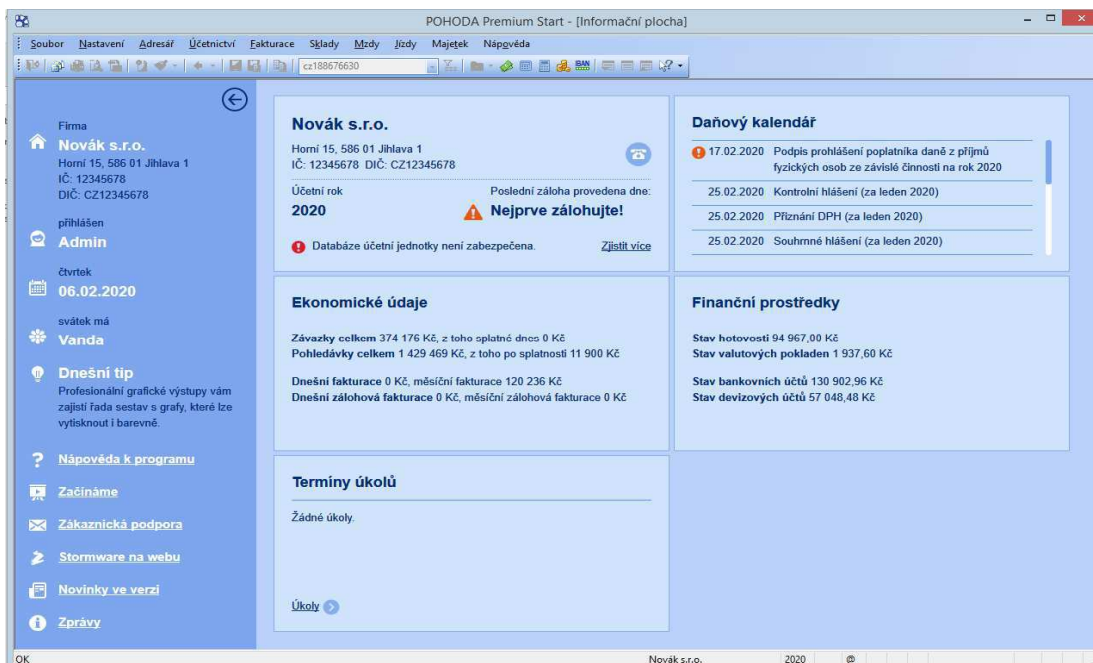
POHODA Premium Start - [Informační plocha]

Soubor Nastavení Adresář Účetnictví Fakturace Sklady Mzdy Jízdy Majetek Nápověda

cz188676630

Firma
Novák s.r.o.
Horní 15, 586 01 Jihlava 1
IČ: 12345678
DIČ: CZ12345678

přihlášen
Admin

čtvrtek
06.02.2020

svátek má
Vanda

Dnešní tip
Profesionální grafické výstupy vám zajistí řada sestav s grafy, které lze vytisknout i barevně.

Nápověda k programu

Začínáme

Zákaznická podpora

Stormware na webu

Novinky ve verzi

Zprávy

Novák s.r.o.
Horní 15, 586 01 Jihlava 1
IČ: 12345678 DIČ: CZ12345678

Účetní rok
2020

Poslední záloha provedena dne:
Nejprve zálohujte!

Databáze účetní jednotky není zabezpečena.
Zjistit více

Daňový kalendář

| | |
|---|---|
| 17.02.2020 | Podpis prohlášení poplatníka daně z příjmů fyzických osob ze závislé činnosti na rok 2020 |
| 25.02.2020 | Kontrolní hlášení (za leden 2020) |
| 25.02.2020 | Přiznání DPH (za leden 2020) |
| 25.02.2020 | Souhrnné hlášení (za leden 2020) |

Ekonomické údaje

Závazky celkem 374 176 Kč, z toho splatné dnes 0 Kč
Pohledávky celkem 1 429 469 Kč, z toho po splatnosti 11 900 Kč

Dnešní fakturace 0 Kč, měsíční fakturace 120 236 Kč
Dnešní zálohová fakturace 0 Kč, měsíční zálohová fakturace 0 Kč

Finanční prostředky

Stav hotovosti 94 967,00 Kč
Stav valutových pokladen 1 937,60 Kč

Stav bankovních účtů 130 902,96 Kč
Stav devizových účtů 57 048,48 Kč

Termíny úkolů

Žádné úkoly.

Úkoly

OK
Novák s.r.o. 2020